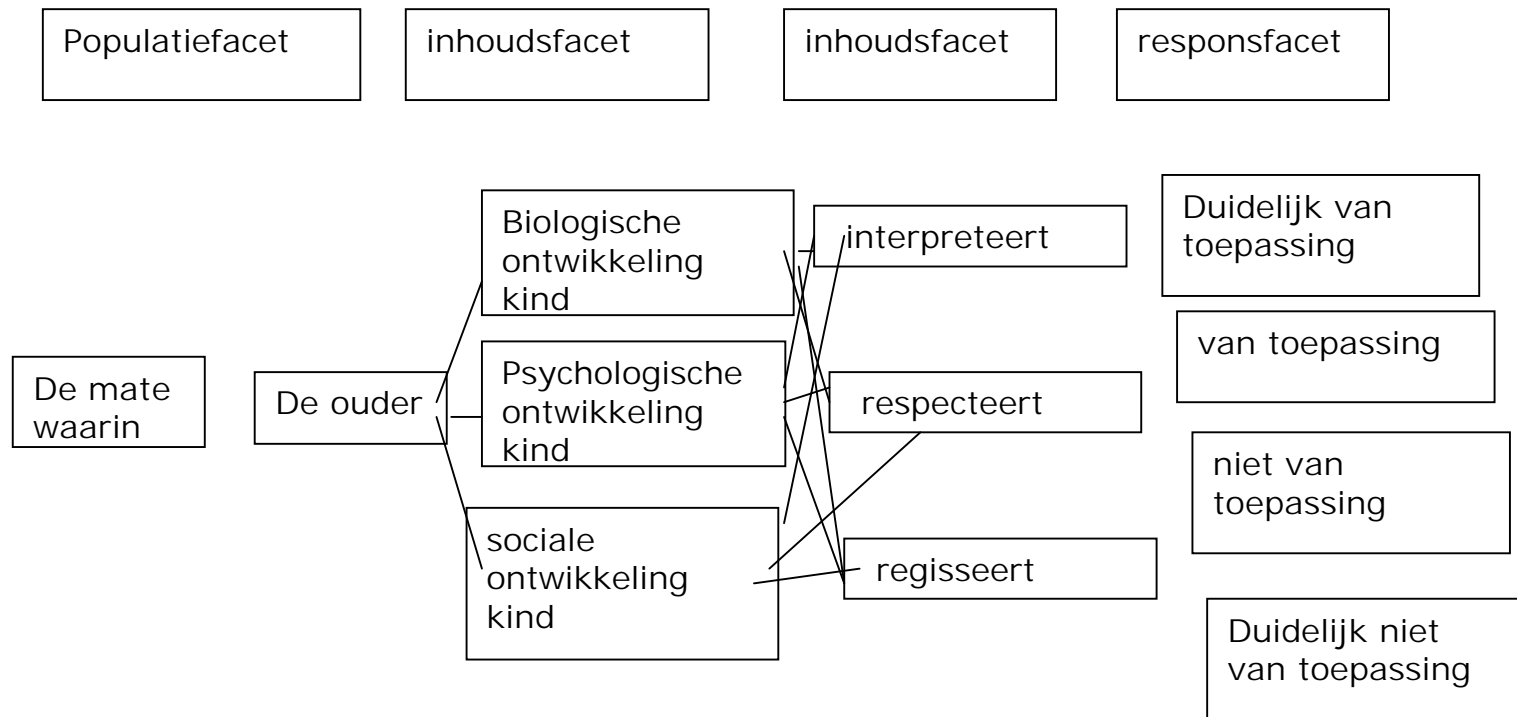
Populatiefacet

inhoudsfacet

inhoudsfacet

responsfacet

De mate waarin

De ouder

Biologische ontwikkeling kind

Psychologische ontwikkeling kind

sociale ontwikkeling kind

interpreteert

respecteert

regisseert

Duidelijk van toepassing

van toepassing

niet van toepassing

Duidelijk niet van toepassing